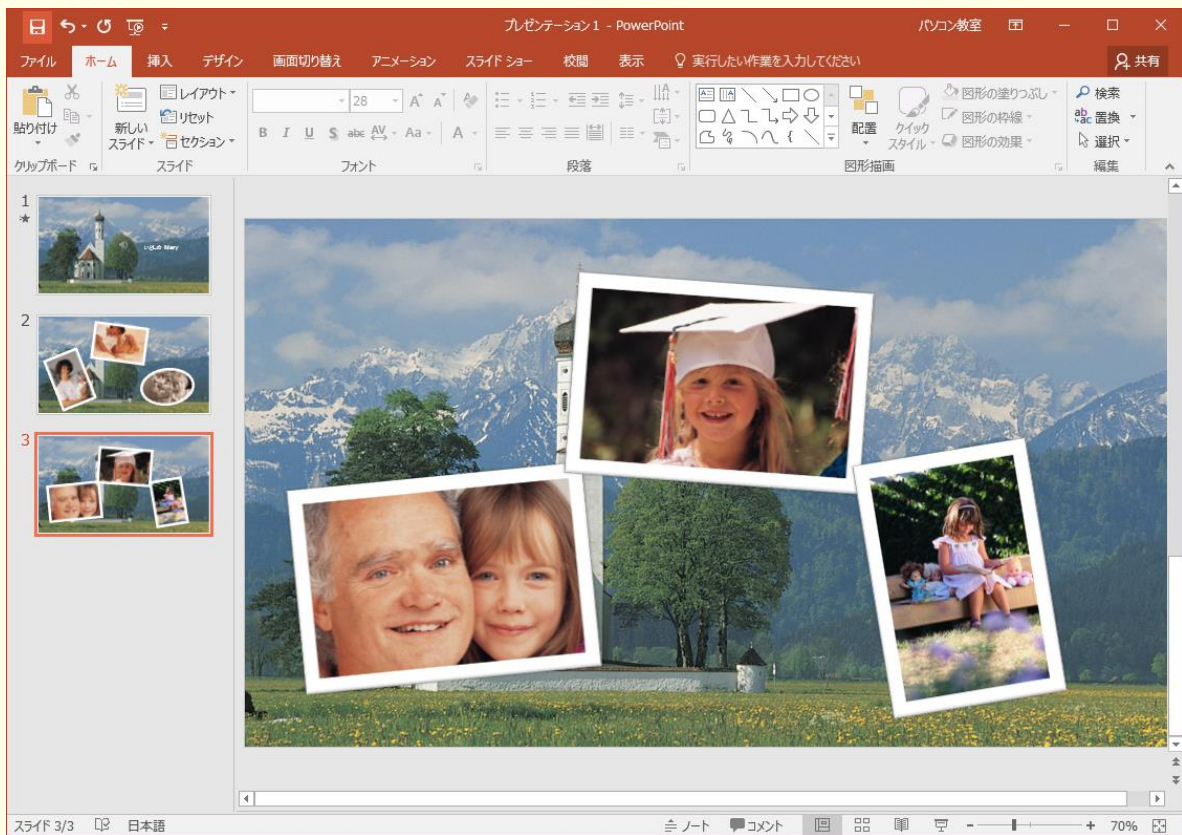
プレゼンテーション1 - PowerPoint

パソコン教室

ファイル
ホーム
挿入
デザイン
画面切り替え
アニメーション
スライド ショー
校閲
表示
実行したい作業を入力してください
共有

貼り付け
新しい スライド
レイアウト
リセット
セクション
28
B I U S abc AV Aa A
配置
クイック スタイル
図形の塗りつぶし
図形の枠線
図形の効果
検索
置換
選択

クリップボード
スライド
フォント
段落
図形描画
編集

1
2
3

スライド 3/3
日本語
ノート
コメント
70%